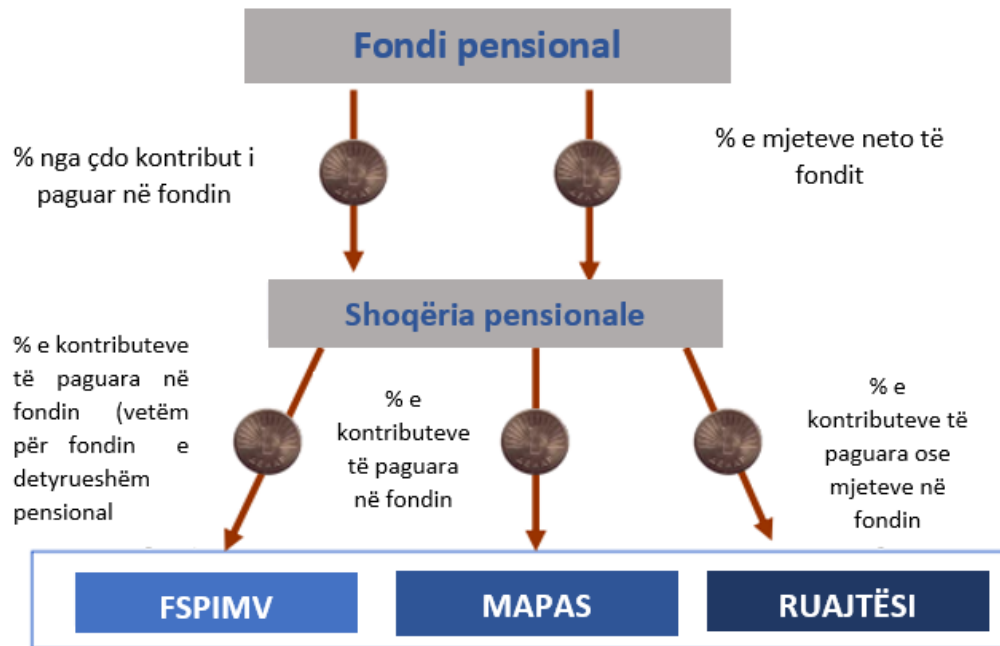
Fondi pensional

% nga çdo kontribut i paguar në fondin

% e mjeteve neto të fondit

Shoqëria pensionale

% e kontributeve të paguara në fondin (vetëm për fondin e detyrueshëm pensional

% e kontributeve të paguara në fondin

% e kontributeve të paguara ose mjeteve në fondin

FSPIMV

MAPAS

RUAJTËSI